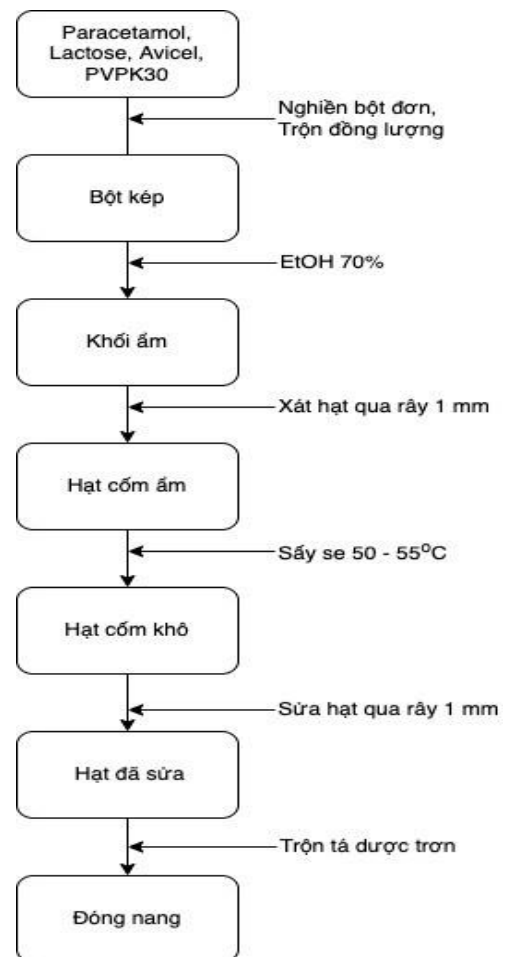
Paracetamol, Lactose, Avicel, PVPK30

Nghiền bột đơn, Trộn đồng lượng

Bột kép

EtOH 70%

Khối ẩm

Xát hạt qua rây 1 mm

Hạt cốm ẩm

Sấy se 50 - 55$^{o}$C

Hạt cốm khô

Sửa hạt qua rây 1 mm

Hạt đã sửa

Trộn tá dược trơn

Đóng nang